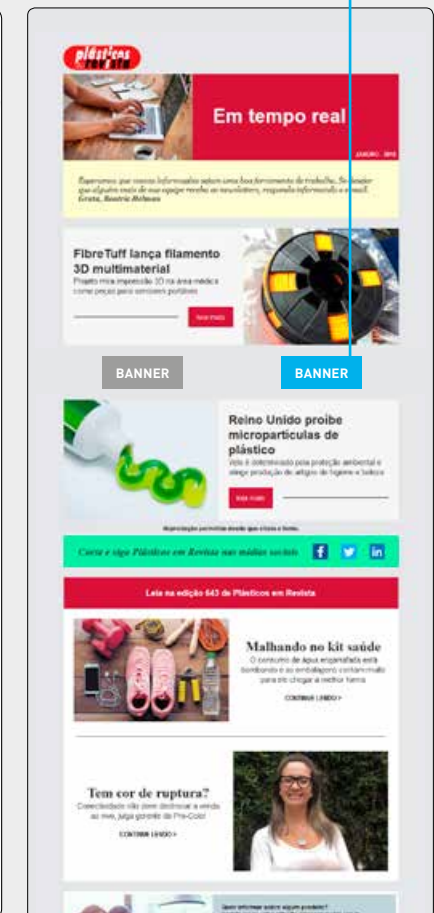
Plásticos em revista

Em tempo real

JANEIRO · 2019

Esperamos que nossas informações sejam uma boa ferramenta de trabalho. Se desejar que alguém mais de sua equipe receba as newsletters, responda informando o e-mail. Grata, Beatriz Helman

FibreTuff lança filamento 3D multimaterial

Projeto mira impressão 3D na área médica como peças para sensores portáteis

leia mais

BANNER

BANNER

Reino Unido proíbe micropartículas de plástico

Veto é determinado pela proteção ambiental e atinge produção de artigos de higiene e beleza

leia mais

Reprodução permitida desde que citada a fonte.

Curta e siga Plásticos em Revista nas mídias sociais

Leia na edição 643 de Plásticos em Revista

Malhando no kit saúde

O consumo de água engarrafada está bombando e as embalagens contam muito para ele chegar à melhor forma

CONTINUE LENDO >

Tem cor de ruptura?

Criatividade não deve deslocar a venda ao rival, julga gerente da Pre-Color

CONTINUE LENDO >

Quer informar sobre algum produto?